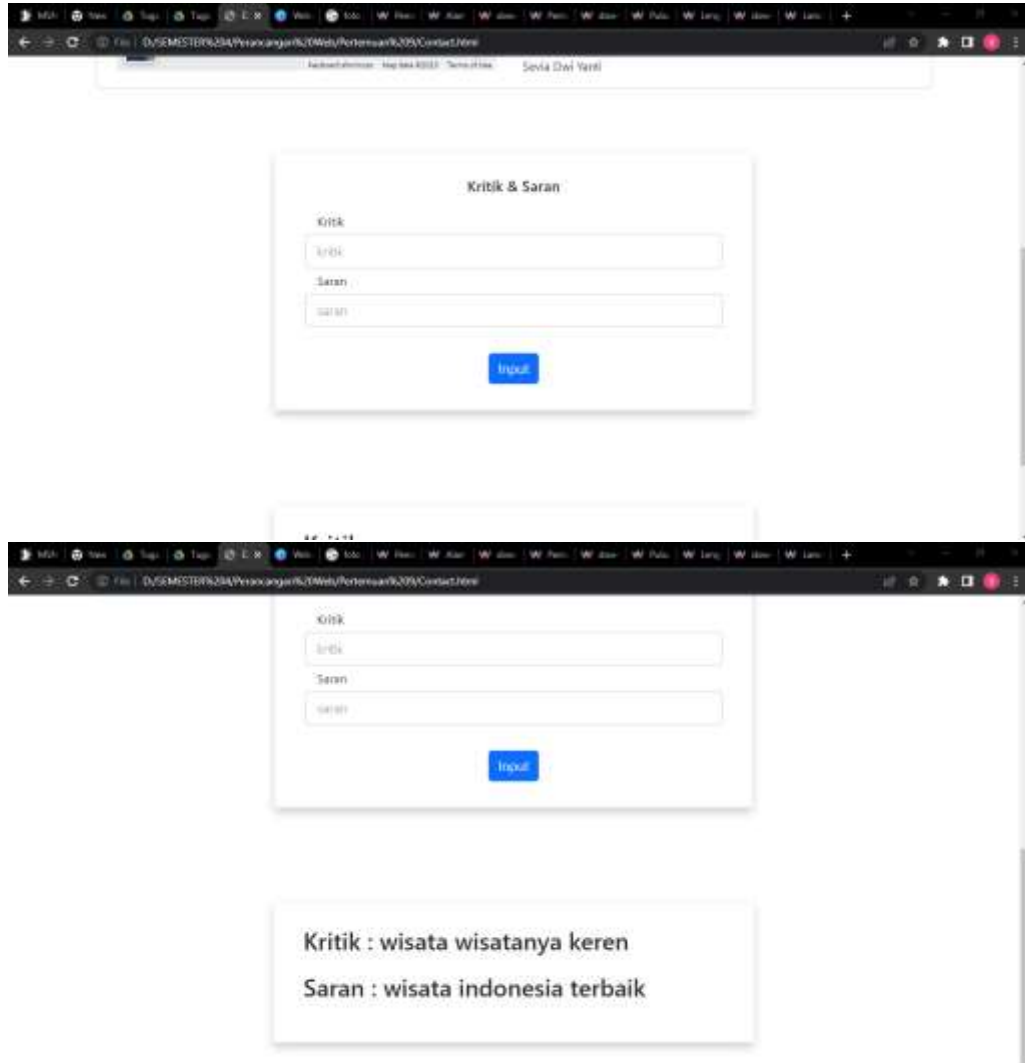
D:/SEMESTER%204/Perancangan%20Web/Pertemuan%209/Contact.html

Keyboard shortcuts Map data ©2023 Terms of Use

Sevia Dwi Yanti

Kritik & Saran

Kritik

Kritik

Saran

Saran

Input

D:/SEMESTER%204/Perancangan%20Web/Pertemuan%209/Contact.html

Kritik

Kritik

Saran

Saran

Input

Kritik : wisata wisatanya keren

Saran : wisata indonesia terbaik